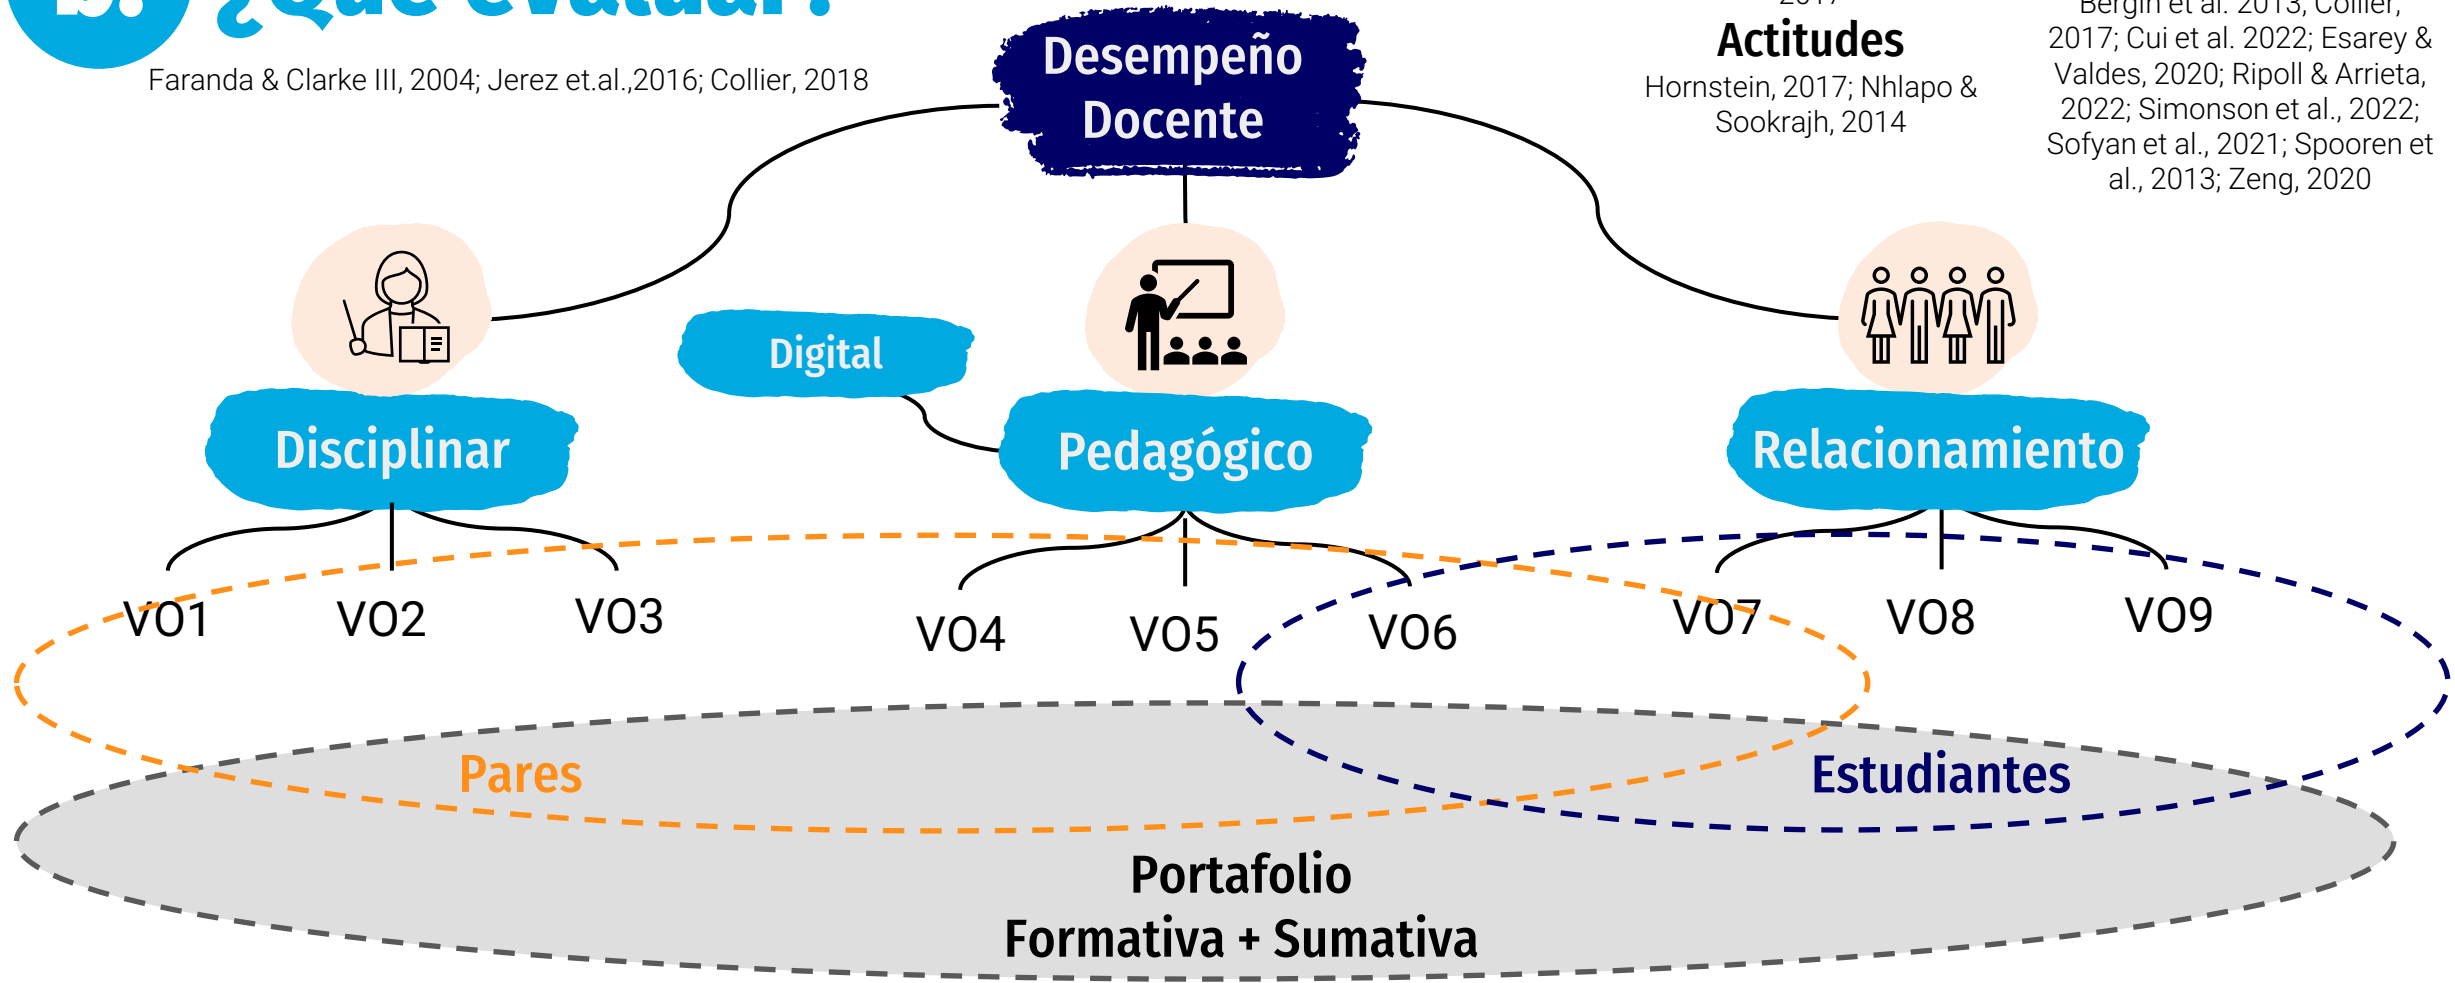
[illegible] ¿Qué evaluar?

Faranda & Clarke III, 2004; Jerez et.al.,2016; Collier, 2018

Desempeño Docente

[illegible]
Actitudes
Hornstein, 2017; Nhlapo & Sookrajh, 2014

Bergin et al. 2013; Collier, 2017; Cui et al. 2022; Esarey & Valdes, 2020; Ripoll & Arrieta, 2022; Simonson et al., 2022; Sofyan et al., 2021; Spooren et al., 2013; Zeng, 2020

Digital

Disciplinar

Pedagógico

Relacionamiento

VO1 VO2 VO3 VO4 VO5 VO6 VO7 VO8 VO9

Pares

Estudiantes

Portafolio
Formativa + Sumativa